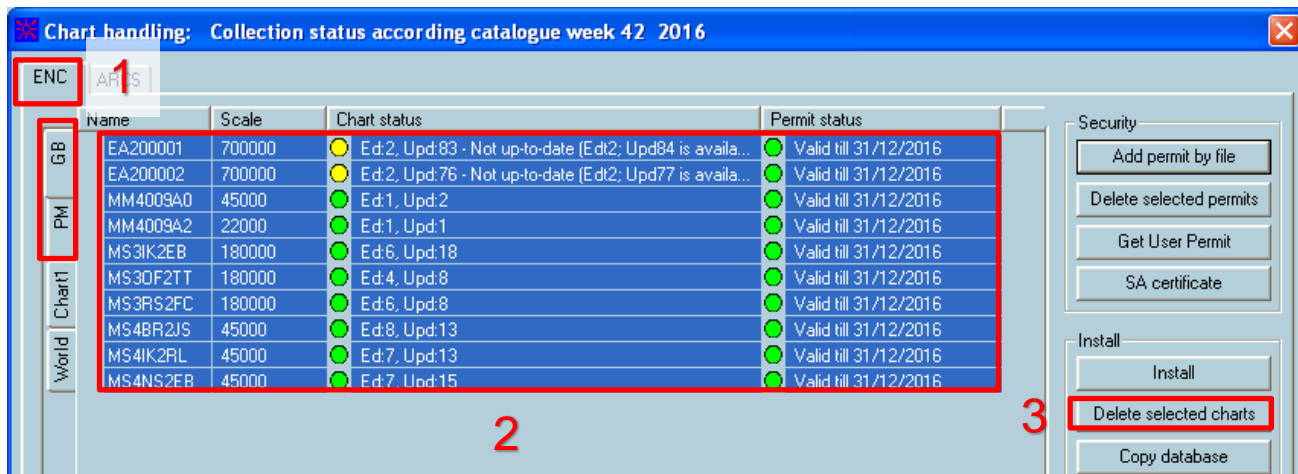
Chart handling: Collection status according catalogue week 42 2016

ENC
ARCS
1

GB
PM
Chart1
World

| Name | Scale | Chart status | Permit status |
|---|---|---|---|
| EA200001 | 700000 | Ed:2, Upd:83 - Not up-to-date (Edt2; Upd84 is availa... | Valid till 31/12/2016 |
| EA200002 | 700000 | Ed:2, Upd:76 - Not up-to-date (Edt2; Upd77 is availa... | Valid till 31/12/2016 |
| MM4009A0 | 45000 | Ed:1, Upd:2 | Valid till 31/12/2016 |
| MM4009A2 | 22000 | Ed:1, Upd:1 | Valid till 31/12/2016 |
| MS3IK2EB | 180000 | Ed:6, Upd:18 | Valid till 31/12/2016 |
| MS3OF2TT | 180000 | Ed:4, Upd:8 | Valid till 31/12/2016 |
| MS3RS2FC | 180000 | Ed:6, Upd:8 | Valid till 31/12/2016 |
| MS4BR2JS | 45000 | Ed:8, Upd:13 | Valid till 31/12/2016 |
| MS4IK2RL | 45000 | Ed:7, Upd:13 | Valid till 31/12/2016 |
| MS4NS2EB | 45000 | Ed:7, Upd:15 | Valid till 31/12/2016 |

2

Security
Add permit by file
Delete selected permits
Get User Permit
SA certificate

Install
Install
3
Delete selected charts
Copy database